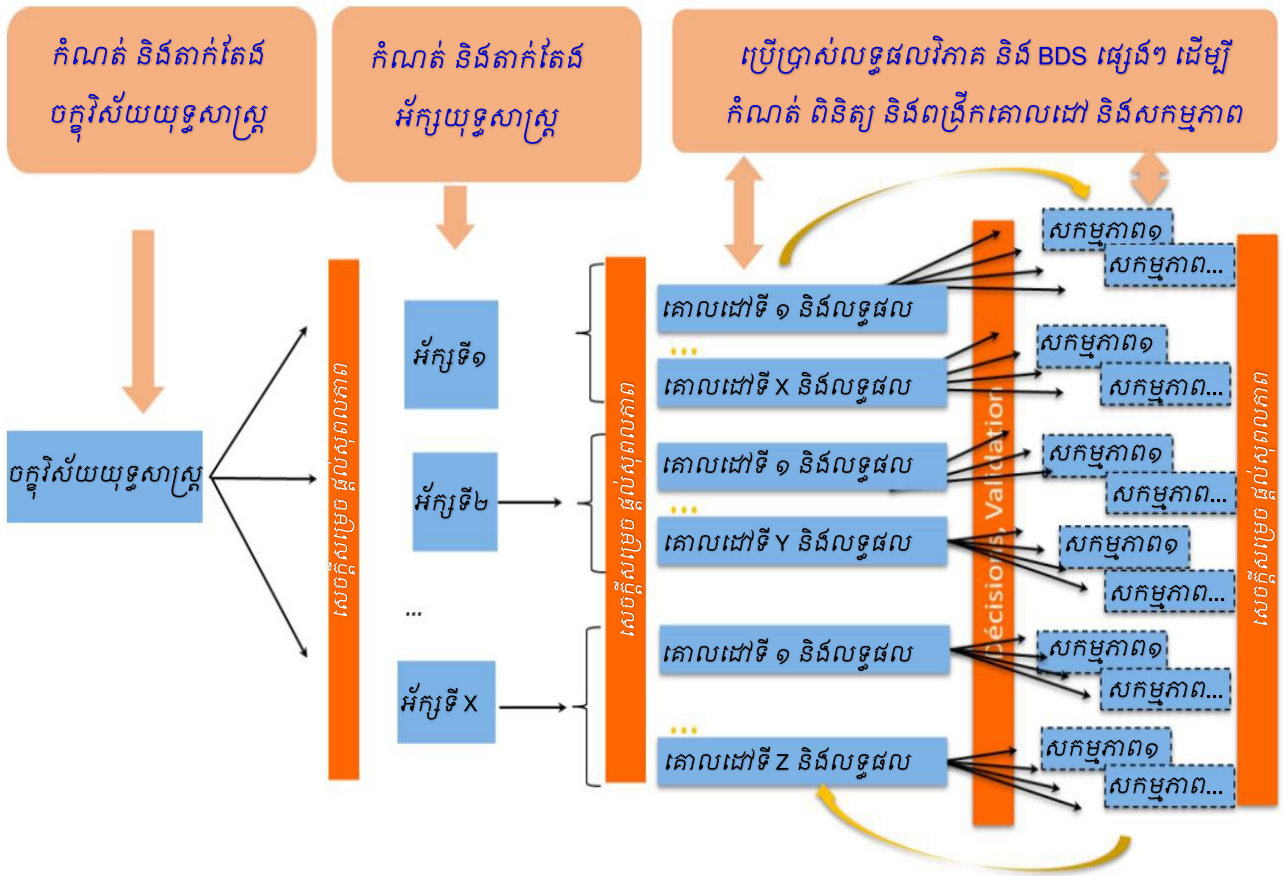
កំណត់ និងតាក់តែង ចក្ខុវិស័យយុទ្ធសាស្ត្រ

កំណត់ និងតាក់តែង អ័ក្សយុទ្ធសាស្ត្រ

ប្រើប្រាស់លទ្ធផលវិភាគ និង BDS ផ្សេងៗ ដើម្បី កំណត់ ពិនិត្យ និងពង្រីកគោលដៅ និងសកម្មភាព

ចក្ខុវិស័យយុទ្ធសាស្ត្រ

សេចក្ដីសម្រេច ផ្ដល់សុពលភាព

អ័ក្សទី១

អ័ក្សទី២

...

អ័ក្សទី X

សេចក្ដីសម្រេច ផ្ដល់សុពលភាព

គោលដៅទី ១ និងលទ្ធផល

...

គោលដៅទី X និងលទ្ធផល

គោលដៅទី ១ និងលទ្ធផល

...

គោលដៅទី Y និងលទ្ធផល

គោលដៅទី ១ និងលទ្ធផល

...

គោលដៅទី Z និងលទ្ធផល

Décisions, Validation

សកម្មភាព១

សកម្មភាព...

សកម្មភាព១

សកម្មភាព...

សកម្មភាព១

សកម្មភាព...

សកម្មភាព១

សកម្មភាព...

សកម្មភាព១

សកម្មភាព...

សកម្មភាព១

សកម្មភាព...

សេចក្ដីសម្រេច ផ្ដល់សុពលភាព